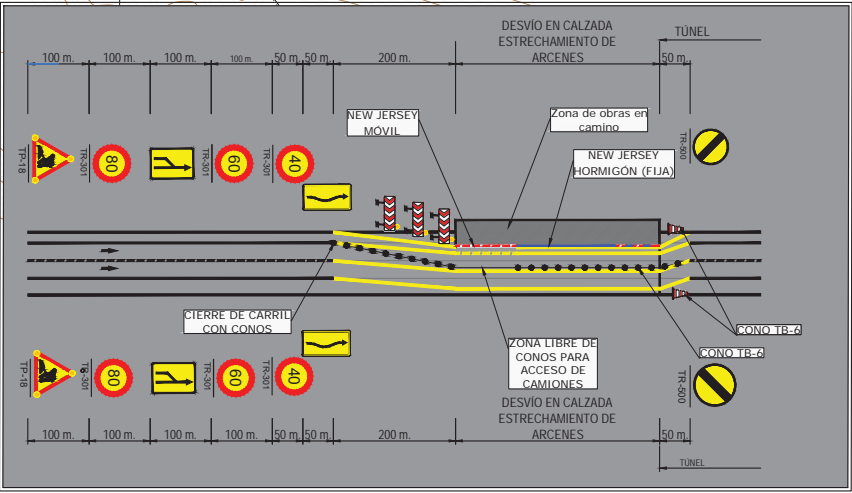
DESVÍO EN CALZADA
ESTRECHAMIENTO DE
ARCENES

TÚNEL

100 m.
100 m.
100 m.
100 m.
50 m.
50 m.
200 m.
50 m.

NEW JERSEY
MÓVIL

Zona de obras en
camino

NEW JERSEY
HORMIGÓN (FIJA)

TP-18
80
TR-301
60
TR-301
40
TR-500

CIERRE DE CARRIL
CON CONOS

ZONA LIBRE DE
CONOS PARA
ACCESO DE
CAMIONES

CONO TB-6
CONO TB-6

TP-18
80
TR-301
60
TR-301
40
TR-500

DESVÍO EN CALZADA
ESTRECHAMIENTO DE
ARCENES

100 m.
100 m.
100 m.
100 m.
50 m.
50 m.
200 m.
50 m.

TÚNEL